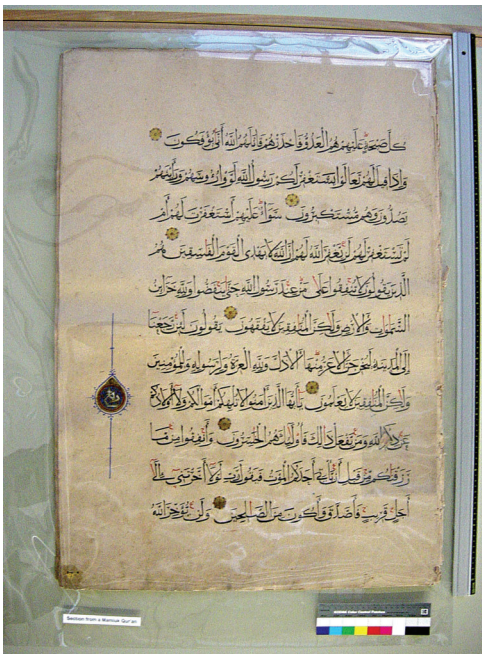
كل صيحة عليهم هم العدو فاحذرهم قاتلهم الله أنى يؤفكون
وإذا قيل لهم تعالوا يستغفر لكم رسول الله لووا رءوسهم ورأيتهم
يصدون وهم مستكبرون سواء عليهم أستغفرت لهم أم
لم تستغفر لهم لن يغفر الله لهم إن الله لا يهدي القوم الفاسقين هم
الذين يقولون لا تنفقوا على من عند رسول الله حتى ينفضوا ولله خزائن
السموات والأرض ولكن المنافقين لا يفقهون يقولون لئن رجعنا
إلى المدينة ليخرجن الأعز منها الأذل ولله العزة ولرسوله وللمؤمنين
ولكن المنافقين لا يعلمون يا أيها الذين آمنوا لا تلهكم أموالكم ولا أولادكم
عن ذكر الله ومن يفعل ذلك فأولئك هم الخاسرون وأنفقوا من ما
رزقناكم من قبل أن يأتي أحدكم الموت فيقول رب لولا أخرتني إلى
أجل قريب فأصدق وأكن من الصالحين ولن يؤخر الله

Section from a Mamluk Qur'an